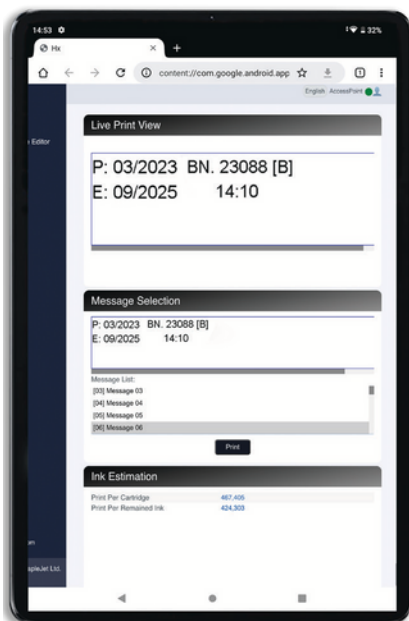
14:53 ✿
32%
Hx
×
+
content://com.google.android.app
1
English AccessPoint

Editor

Live Print View

P: 03/2023 BN. 23088 [B]
E: 09/2025 14:10

Message Selection

P: 03/2023 BN. 23088 [B]
E: 09/2025 14:10

Message List:
[03] Message 03
[04] Message 04
[05] Message 05
[06] Message 06

Print

Ink Estimation

Print Per Cartridge 467,405
Print Per Remained Ink 424,303

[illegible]pleJet Ltd.